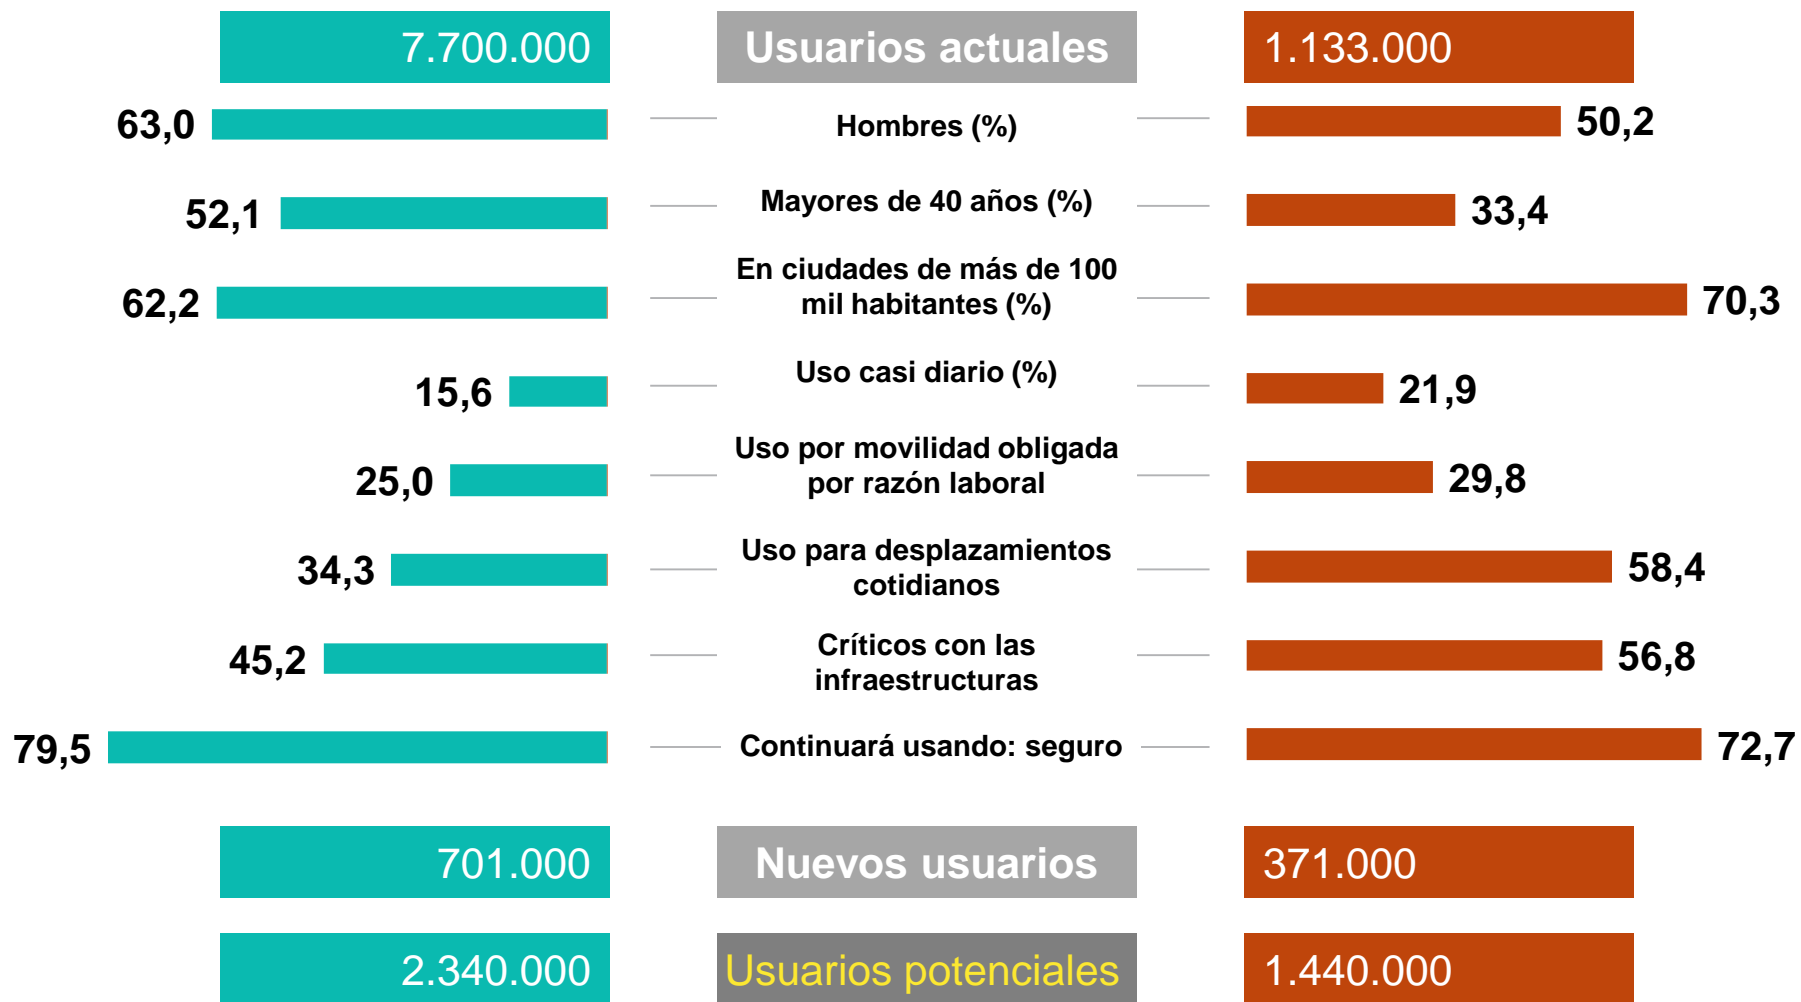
| 7.700.000 | Usuarios actuales | 1.133.000 |
|---|---|---|
| 63,0 | Hombres (%) | 50,2 |
| 52,1 | Mayores de 40 años (%) | 33,4 |
| 62,2 | En ciudades de más de 100 mil habitantes (%) | 70,3 |
| 15,6 | Uso casi diario (%) | 21,9 |
| 25,0 | Uso por movilidad obligada por razón laboral | 29,8 |
| 34,3 | Uso para desplazamientos cotidianos | 58,4 |
| 45,2 | Críticos con las infraestructuras | 56,8 |
| 79,5 | Continuará usando: seguro | 72,7 |
| 701.000 | Nuevos usuarios | 371.000 |
| 2.340.000 | Usuarios potenciales | 1.440.000 |